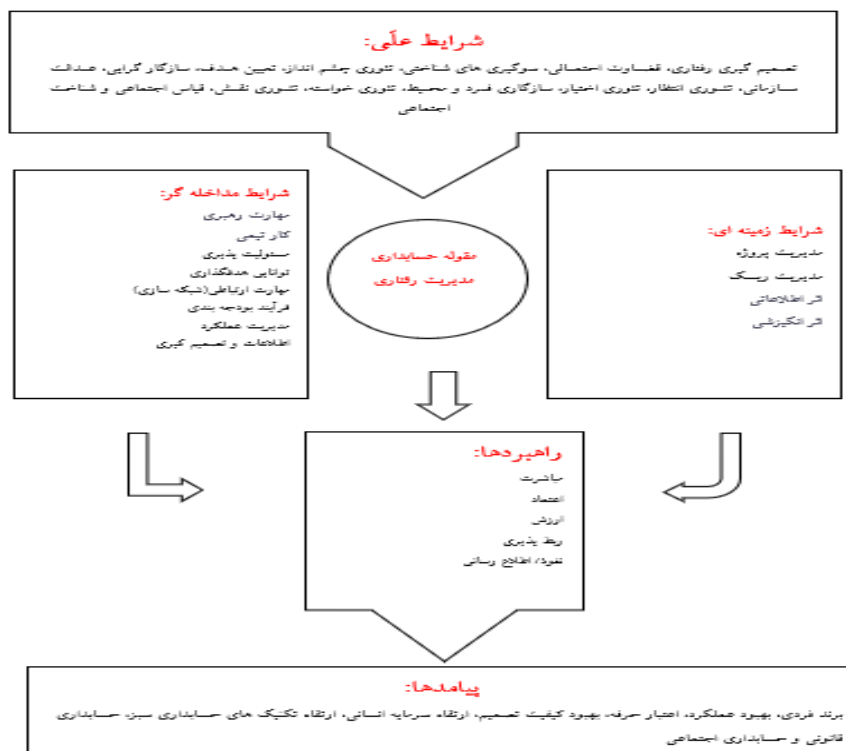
شرایط علّی:

تصمیم گیری رفتاری، قضاوت احتمالی، سوگیری های شناختی، تئوری چشم انداز، تعیین هدف، سازگار گرایی، عدالت سازمانی، تئوری انتظار، تئوری اختیار، سازگاری فرد و محیط، تئوری خواسته، تئوری نقش، قیاس اجتماعی و شناخت اجتماعی

شرایط مداخله گر:
مهارت رهبری
کار تیمی
مسئولیت پذیری
توانایی هدفگذاری
مهارت ارتباطی(شبکه سازی)
فرآیند بودجه بندی
مدیریت عملکرد
اطلاعات و تصمیم گیری

مقوله حسابداری مدیریت رفتاری

شرایط زمینه ای:
مدیریت پروژه
مدیریت ریسک
اثر اطلاعاتی
اثر انگیزشی

راهبردها:
مباشرت
اعتماد
ارزش
ربط پذیری
نفوذ/ اطلاع رسانی

پیامدها:

برند فردی، بهبود عملکرد، اعتبار حرفه، بهبود کیفیت تصمیم، ارتقاء سرمایه انسانی، ارتقاء تکنیک های حسابداری سبز، حسابداری قانونی و حسابداری اجتماعی